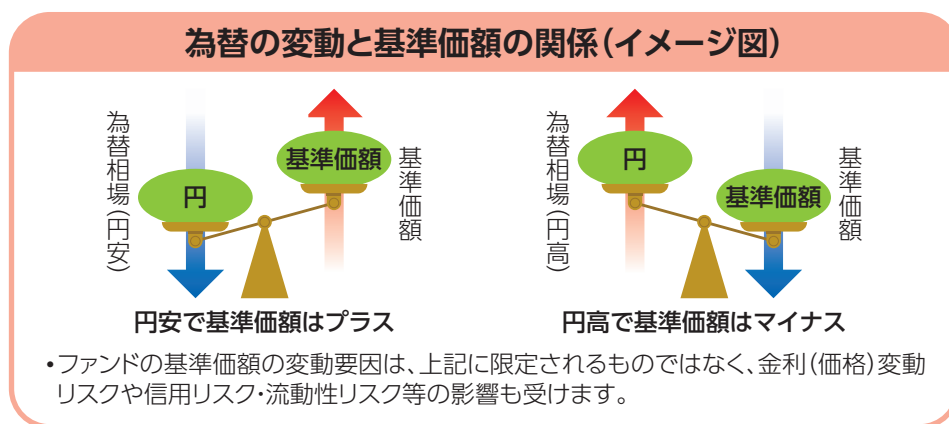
為替の変動と基準価額の関係(イメージ図)

為替相場(円安)

円

基準価額

基準価額

円安で基準価額はプラス

為替相場(円高)

円

基準価額

基準価額

円高で基準価額はマイナス

•ファンドの基準価額の変動要因は、上記に限定されるものではなく、金利(価格)変動リスクや信用リスク・流動性リスク等の影響も受けます。